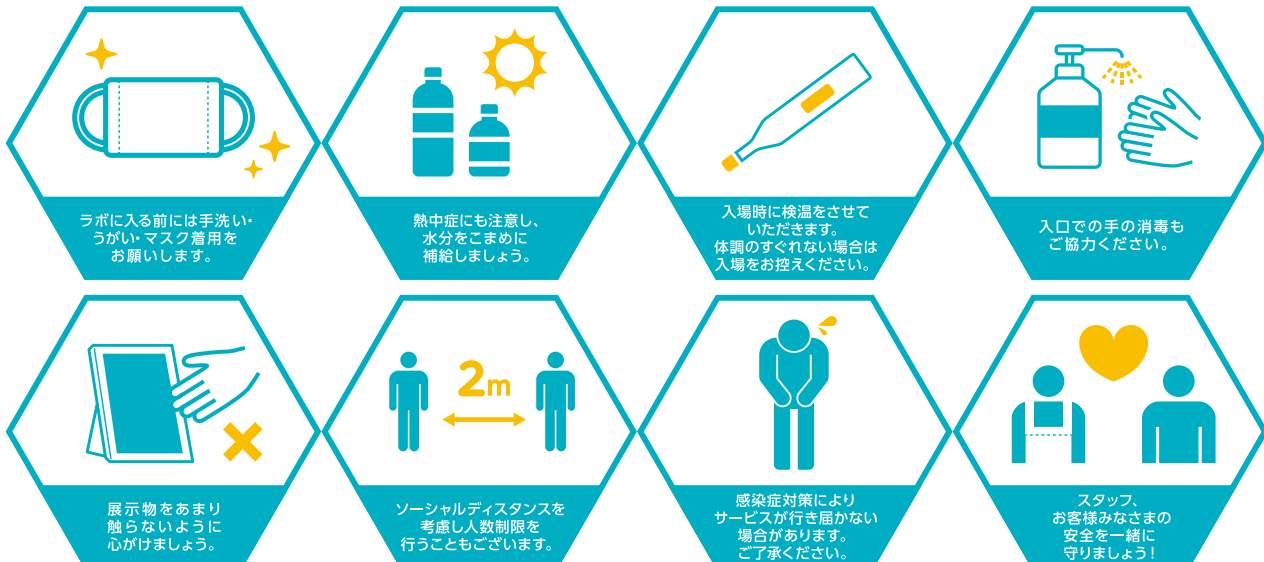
ラボに入る前には手洗い・うがい・マスク着用をお願いします。

熱中症にも注意し、水分をこまめに補給しましょう。

入場時に検温をさせていただきます。体調のすぐれない場合は入場をお控えください。

入口での手の消毒もご協力ください。

展示物をあまり触らないように心がけましょう。

2m

ソーシャルディスタンスを考慮し人数制限を行うこともございます。

感染症対策によりサービスが行き届かない場合があります。ご了承ください。

スタッフ、お客様みなさまの安全を一緒に守りましょう！